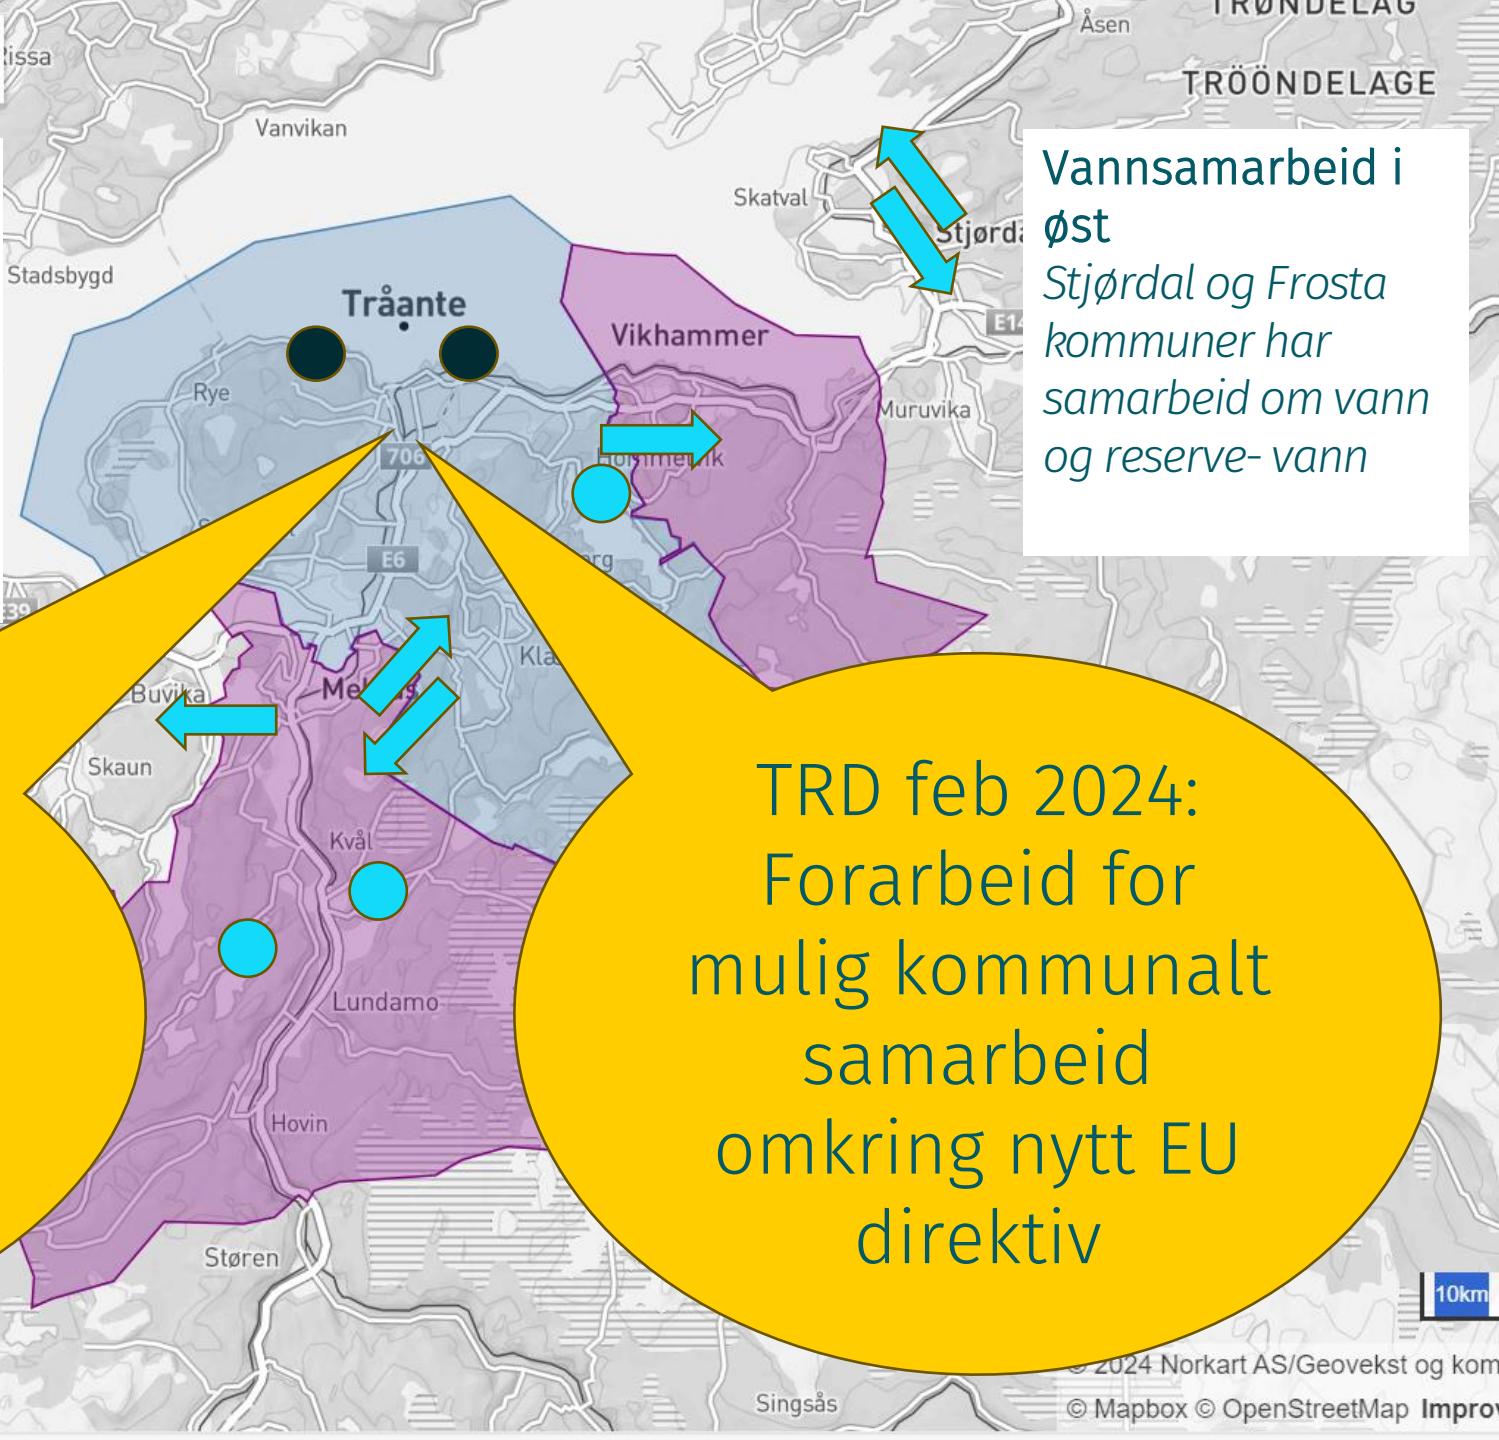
Rissa

Åsen

TRØNDELAG

TRÖÖNDELAGE

Vanvikan

Skatval

Stjørda

Stadsbygd

Tråante

Vikhammer

Rye

Muruvika

706

E14

Hommelvik

E6

E39

Kla

Buvika

Mel

Skaun

Kvål

Lundamo

Hovin

Støren

Singsås

Vannsamarbeid i øst

Stjørdal og Frosta kommuner har samarbeid om vann og reserve- vann

TRD feb 2024: Forarbeid for mulig kommunalt samarbeid omkring nytt EU direktiv

10km

© 2024 Norkart AS/Geovekst og kom

© Mapbox © OpenStreetMap Improv